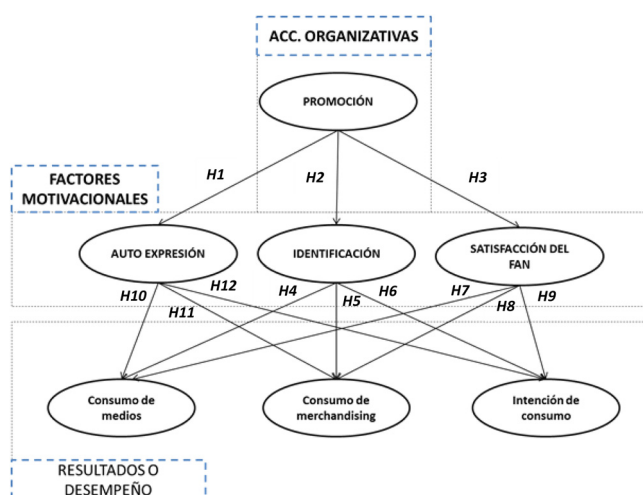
ACC. ORGANIZATIVAS

PROMOCIÓN

FACTORES MOTIVACIONALES

H1

H2

H3

AUTO EXPRESIÓN

IDENTIFICACIÓN

SATISFACCIÓN DEL FAN

H10

H12

H4

H6

H7

H9

H11

H5

H8

Consumo de medios

Consumo de merchandising

Intención de consumo

RESULTADOS O DESEMPEÑO